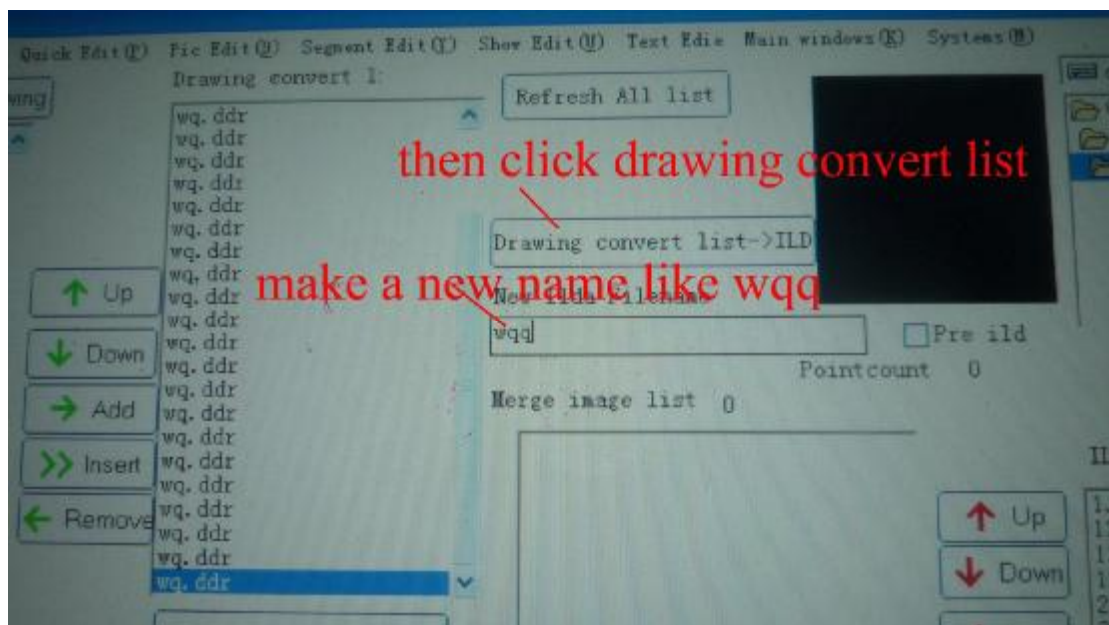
Quick Edit(Q) Pic Edit(J) Segment Edit(Y) Show Edit(U) Text Edie Main windows(K) Systems(M)

wing

Drawing convert 1:

Refresh All list

wq. ddr
wq. ddr
wq. ddr
wq. ddr
wq. ddr
wq. ddr
wq. ddr
wq. ddr
wq. ddr
wq. ddr
wq. ddr
wq. ddr
wq. ddr
wq. ddr
wq. ddr
wq. ddr
wq. ddr
wq. ddr
wq. ddr
wq. ddr
wq. ddr

then click drawing convert list

Drawing convert list->ILD

make a new name like wqq

New ilda Filename

wqq

Pre ild

Pointcount 0

Merge image list 0

Up

Down

Add

Insert

Remove

Up

Down

IL

1.
1
1
1
2